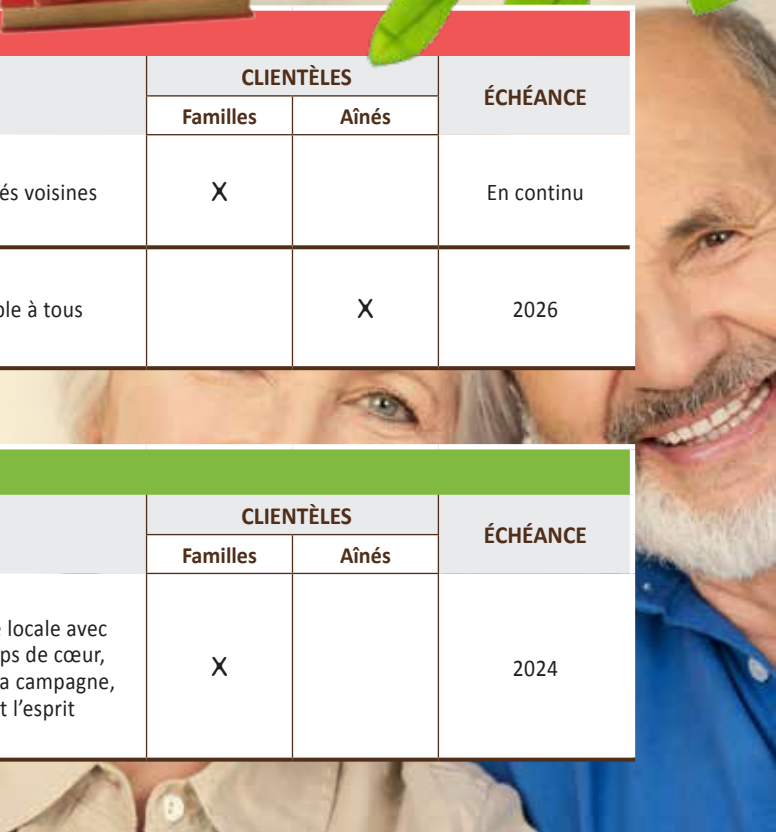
| | CLIENTÈLES | | ÉCHÉANCE |
|---|---|---|---|
| | Familles | Aînés | |
| és voisines | X | | En continu |
| ble à tous | | X | 2026 |

| | CLIENTÈLES | | ÉCHÉANCE |
|---|---|---|---|
| | Familles | Aînés | |
| locale avec ps de cœur, a campagne, t l'esprit | X | | 2024 |